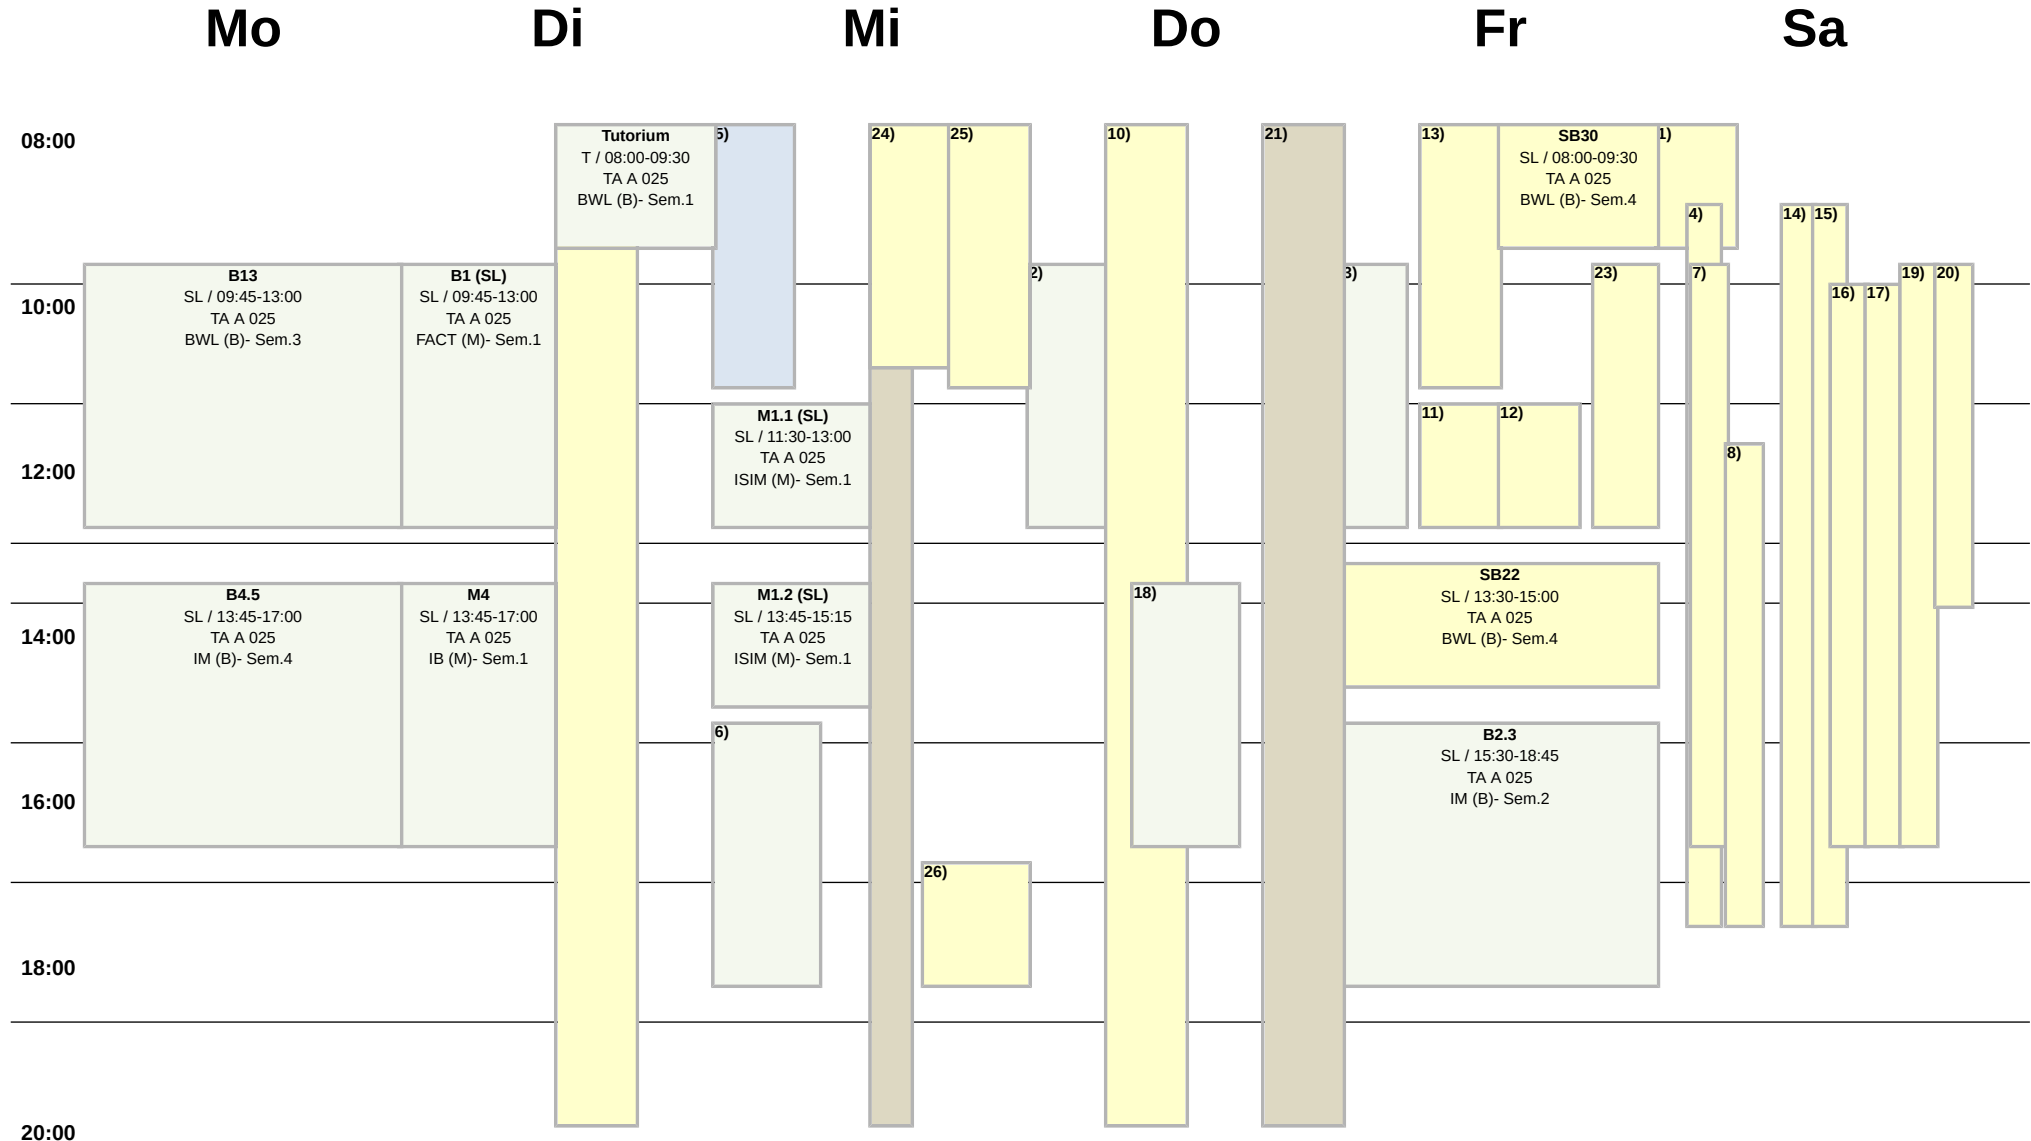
Mo Di Mi Do Fr Sa

08:00
10:00
12:00
14:00
16:00
18:00
20:00

B13
SL / 09:45-13:00
TA A 025
BWL (B)- Sem.3

B1 (SL)
SL / 09:45-13:00
TA A 025
FACT (M)- Sem.1

B4.5
SL / 13:45-17:00
TA A 025
IM (B)- Sem.4

M4
SL / 13:45-17:00
TA A 025
IB (M)- Sem.1

Tutorium
T / 08:00-09:30
TA A 025
BWL (B)- Sem.1

5)

M1.1 (SL)
SL / 11:30-13:00
TA A 025
ISIM (M)- Sem.1

M1.2 (SL)
SL / 13:45-15:15
TA A 025
ISIM (M)- Sem.1

6)

24) 25)

2)

26)

10)

18)

21)

3)

13)

SB30
SL / 08:00-09:30
TA A 025
BWL (B)- Sem.4

1)

4)

23)

11) 12)

SB22
SL / 13:30-15:00
TA A 025
BWL (B)- Sem.4

B2.3
SL / 15:30-18:45
TA A 025
IM (B)- Sem.2

7)

8)

14) 15)

16) 17)

19) 20)